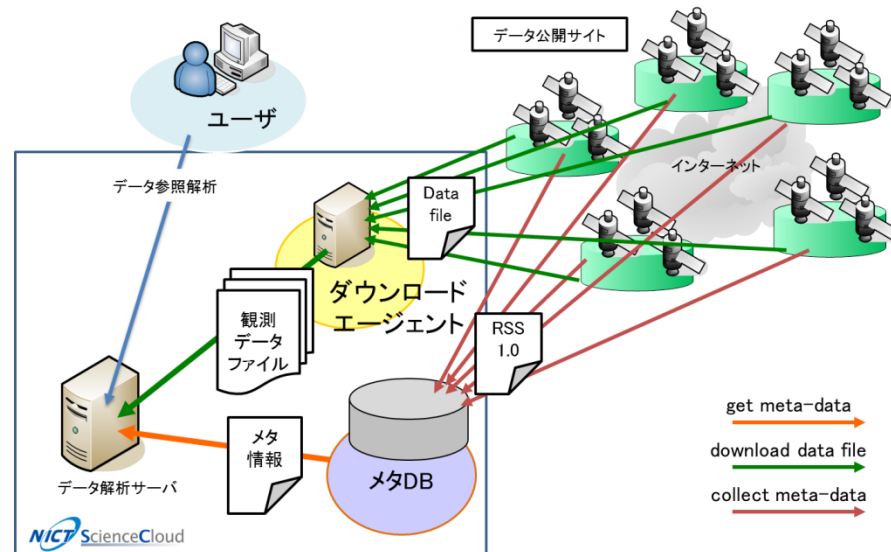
データ公開サイト

ユーザ

インターネット

データ参照解析

Data file

ダウンロードエージェント

観測データファイル

RSS 1.0

get meta-data

download data file

collect meta-data

メタ情報

メタDB

データ解析サーバ

NICT ScienceCloud